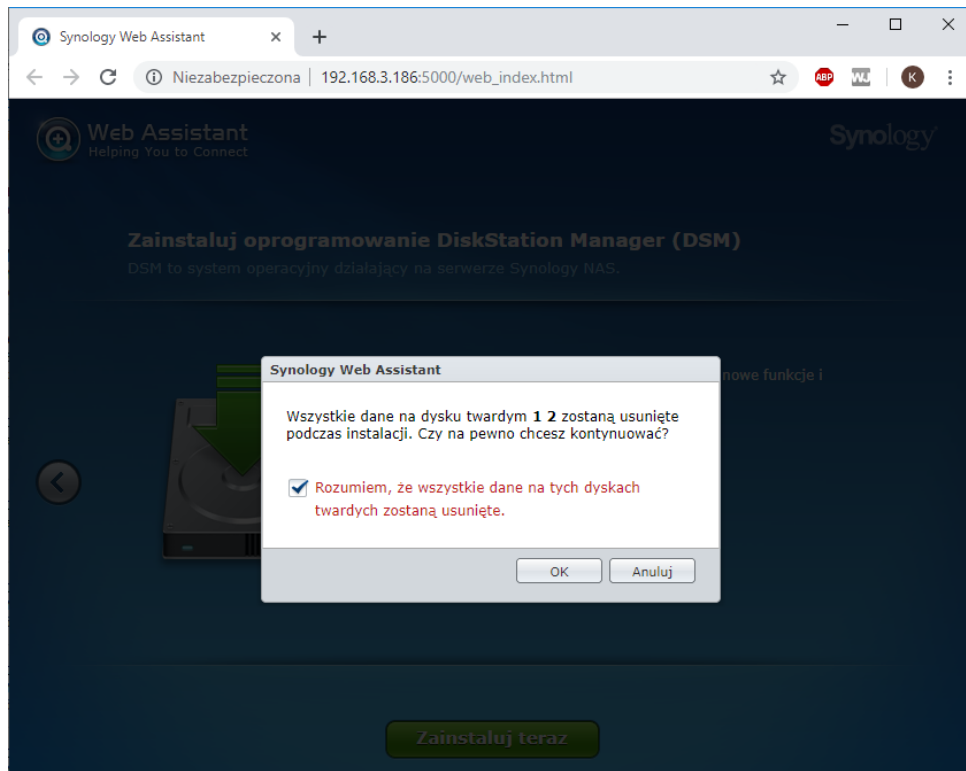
Synology Web Assistant ×
+

Niezabezpieczona | 192.168.3.186:5000/web_index.html

ABP
K

Web Assistant
Helping You to Connect

Synology

Zainstaluj oprogramowanie DiskStation Manager (DSM)
DSM to system operacyjny działający na serwerze Synology NAS.

nowe funkcje i

Synology Web Assistant

Wszystkie dane na dysku twardym **1 2** zostaną usunięte podczas instalacji. Czy na pewno chcesz kontynuować?

Rozumiem, że wszystkie dane na tych dyskach twardych zostaną usunięte.

OK
Anuluj

Zainstaluj teraz